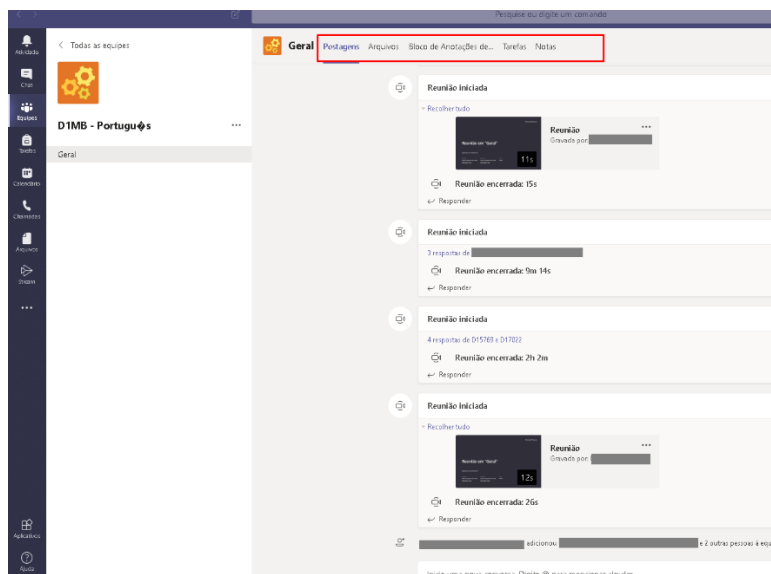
Pesquise ou digite um comando

Atividade
Chat
Equipes
Tarefas
Calendário
Chamadas
Arquivos
Stream
...
Aplicativos
Ajuda

< Todas as equipes

D1MB - Portugu�s ...

Geral

Geral Postagens Arquivos Bloco de Anotações de... Tarefas Notas

Reunião iniciada
Recolher tudo
Reunião em "Geral"
11s
Reunião
Gravado por
...
Reunião encerrada: 15s
Responder

Reunião iniciada
3 respostas de
Reunião encerrada: 9m 14s
Responder

Reunião iniciada
4 respostas de D15769 e D17022
Reunião encerrada: 2h 2m
Responder

Reunião iniciada
Recolher tudo
Reunião em "Geral"
12s
Reunião
Gravado por
...
Reunião encerrada: 26s
Responder

adicionou e 2 outras pessoas à equ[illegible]

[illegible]